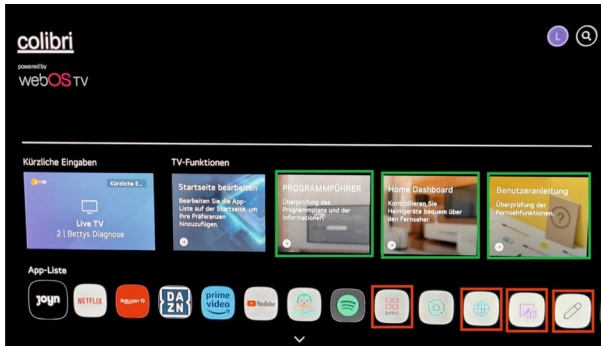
colibri
powered by
webOS TV

L

Kürzliche Eingaben
Kürzliche E...
Live TV
2 | Bettys Diagnose

TV-Funktionen
Startseite bearbeiten
Bearbeiten Sie die App-Liste auf der Startseite, um Ihre Präferenzen hinzuzufügen.

PROGRAMMFÜHRER
Überprüfung des Programmplans und der Informationen.

Home Dashboard
Kontrollieren Sie Heimgeräte bequem über den Fernseher.

Benutzeranleitung
Überprüfung der Fernsehfunktionen.

App-Liste
joyn
NETFLIX
Rakuten TV
DAZN
prime video
YouTube
APPS